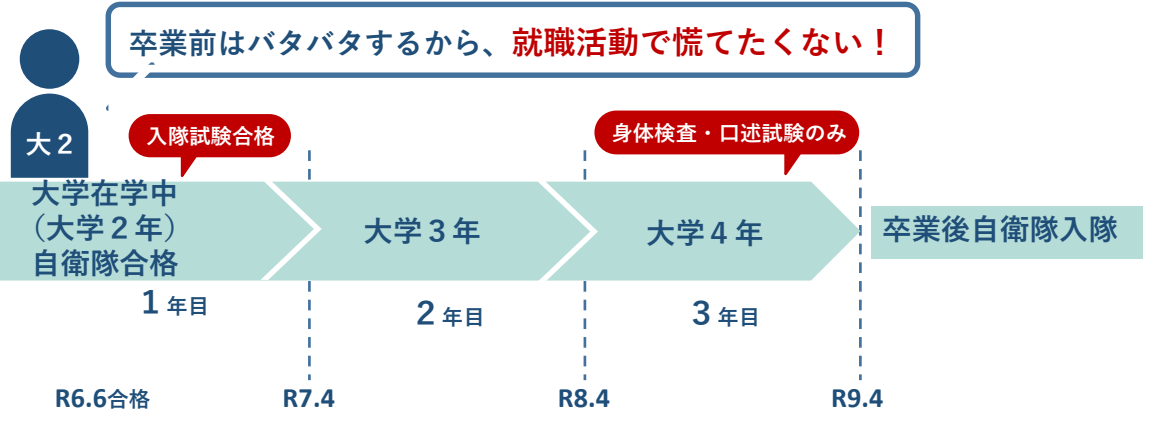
卒業前はバタバタするから、就職活動で慌てたくない！

大２

入隊試験合格

身体検査・口述試験のみ

大学在学中
（大学２年）
自衛隊合格

大学３年

大学４年

卒業後自衛隊入隊

１年目

２年目

３年目

R6.6合格

R7.4

R8.4

R9.4